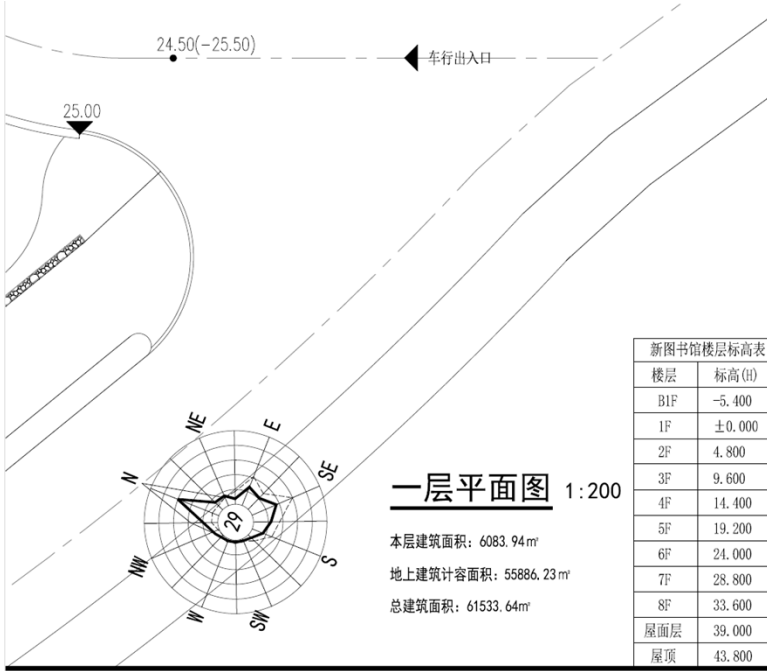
24.50(-25.50)

车行出入口

25.00

NE
E
SE
S
SW
W
NW
N
29

一层平面图 1:200

本层建筑面积：6083.94㎡

地上建筑计容面积：55886.23㎡

总建筑面积：61533.64㎡

| 新图书馆楼层标高表 | |
|---|---|
| 楼层 | 标高(H) |
| B1F | -5.400 |
| 1F | ±0.000 |
| 2F | 4.800 |
| 3F | 9.600 |
| 4F | 14.400 |
| 5F | 19.200 |
| 6F | 24.000 |
| 7F | 28.800 |
| 8F | 33.600 |
| 屋面层 | 39.000 |
| 屋顶 | 43.800 |